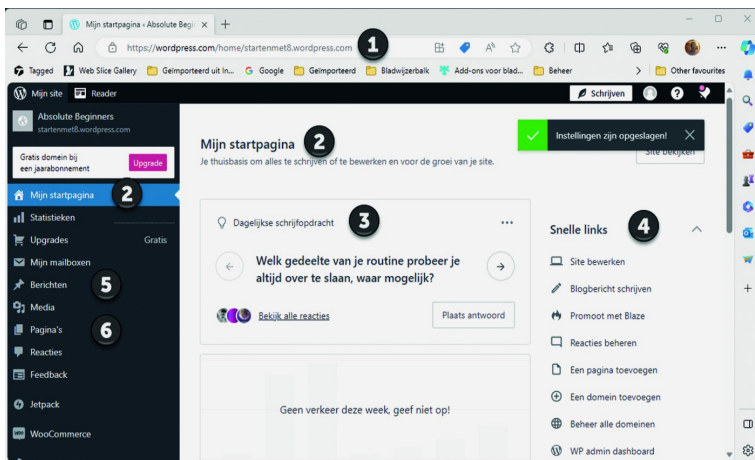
Mijn startpagina ‹ Absolute Begi ×

https://wordpress.com/home/startenmet8.wordpress.com

1

Tagged   Web Slice Gallery   Geïmporteerd uit In...   Google   Geïmporteerd   Bladwijzerbalk   Add-ons voor blad...   Beheer   Other favourites

Mijn site   Reader   Schrijven

Absolute Beginners
startenmet8.wordpress.com

Gratis domein bij een jaarabonnement   Upgrade

Mijn startpagina 2
Statistieken
Upgrades   Gratis
Mijn mailboxen
Berichten 5
Media
Pagina's 6
Reacties
Feedback
Jetpack
WooCommerce

Mijn startpagina 2
Je thuisbasis om alles te schrijven of te bewerken en voor de groei van je site.

Instellingen zijn opgeslagen!

Site bekijken

Dagelijkse schrijfopdracht 3

Welk gedeelte van je routine probeer je altijd over te slaan, waar mogelijk?

Bekijk alle reacties   Plaats antwoord

Geen verkeer deze week, geef niet op!

Snelle links 4

Site bewerken
Blogbericht schrijven
Promoot met Blaze
Reacties beheren
Een pagina toevoegen
Een domein toevoegen
Beheer alle domeinen
WP admin dashboard